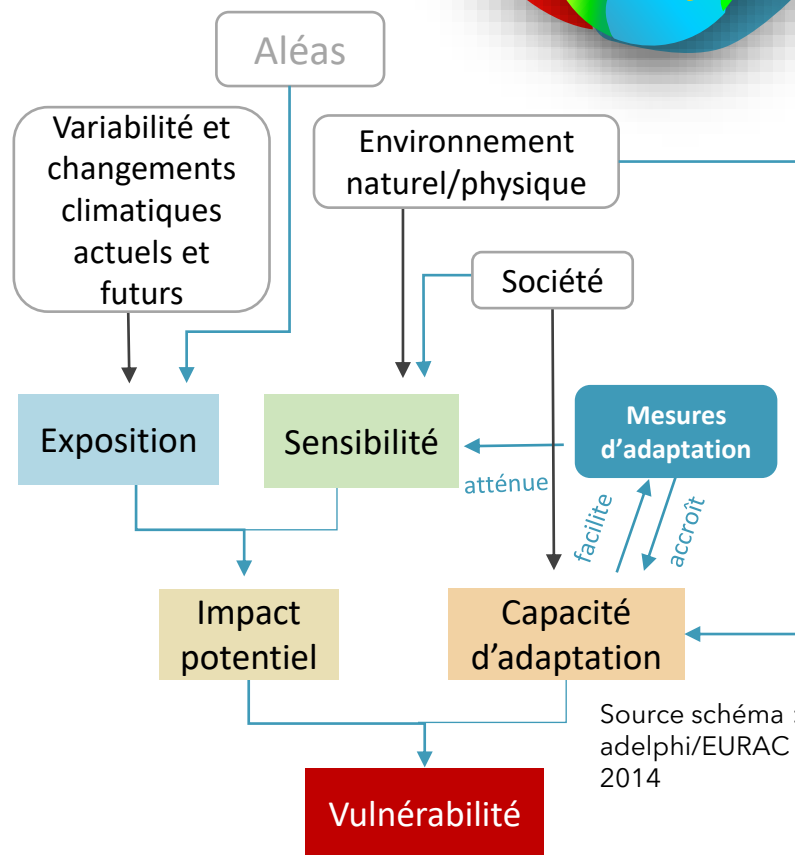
Aléas

Variabilité et changements climatiques actuels et futurs

Environnement naturel/physique

Société

Exposition

Sensibilité

Mesures d'adaptation

atténue

facilite

accroît

Impact potentiel

Capacité d'adaptation

Source schéma : adelphi/EURAC 2014

Vulnérabilité